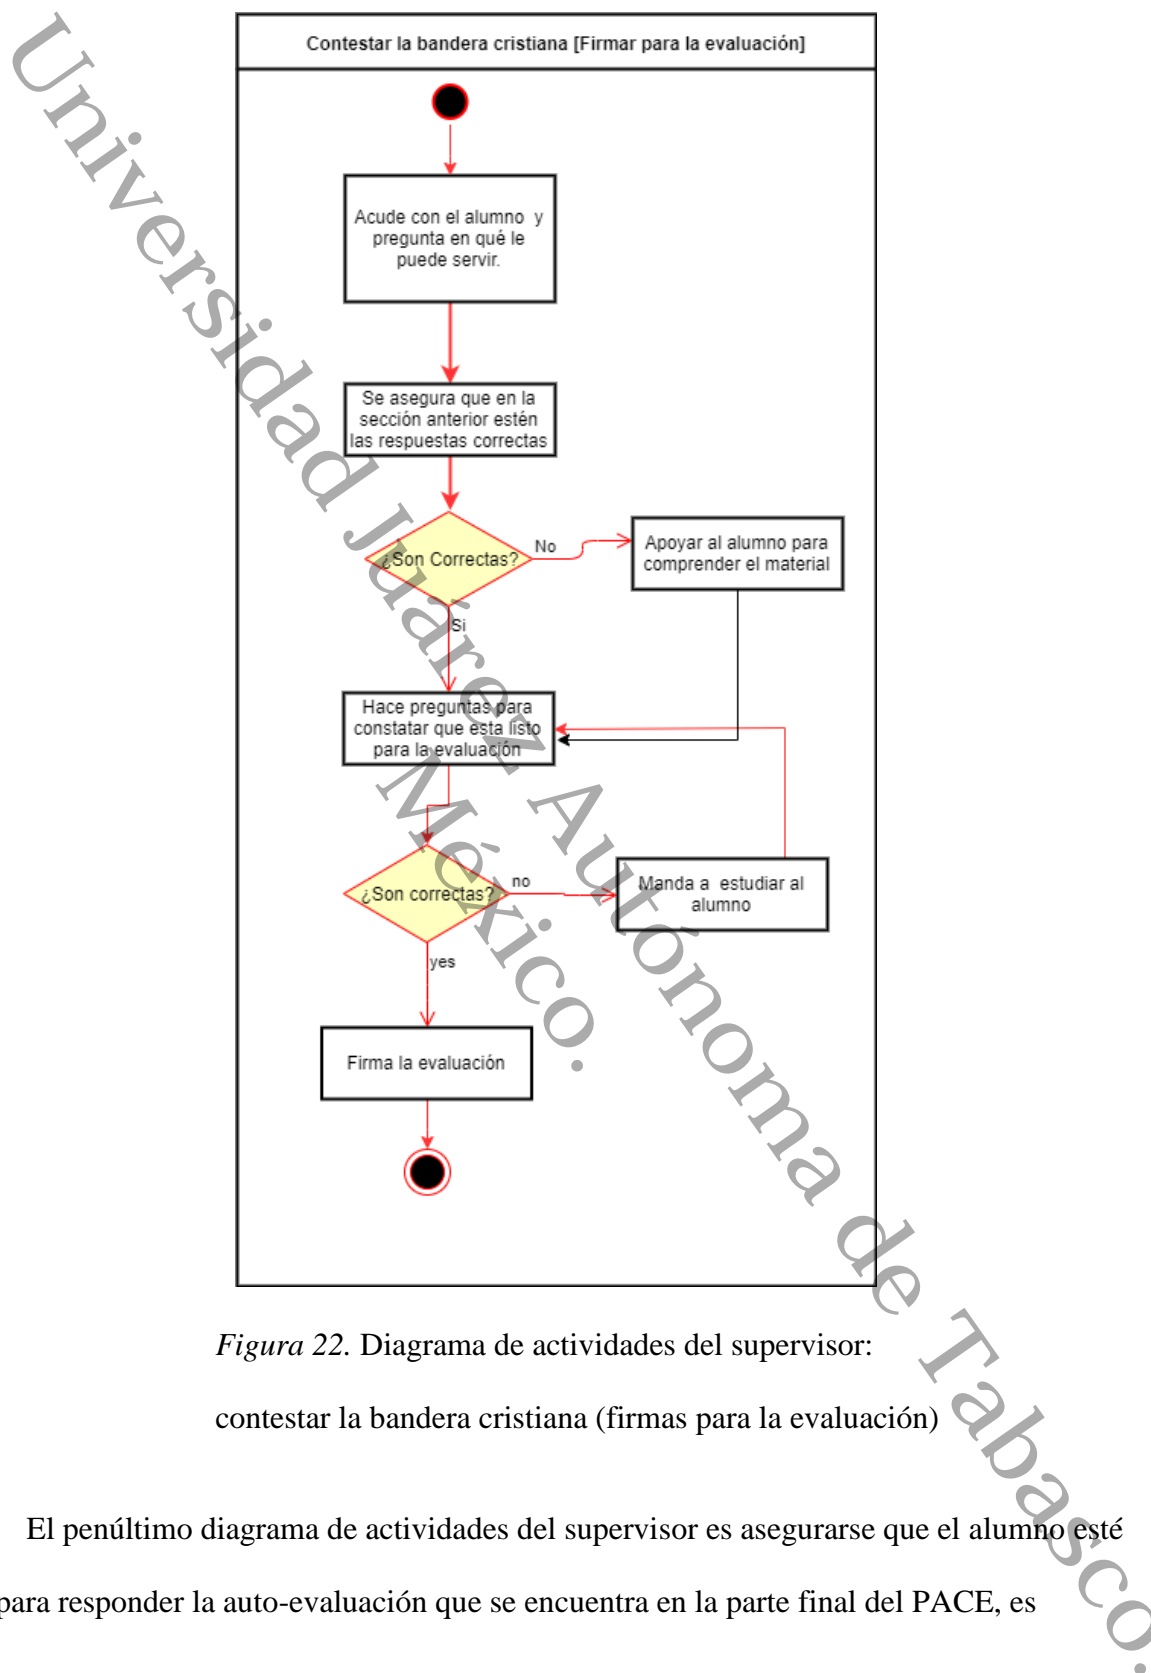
Universidad Juárez Autónoma de Tabasco.
México.

Contestar la bandera cristiana [Firmar para la evaluación]

Acude con el alumno y pregunta en qué le puede servir.

Se asegura que en la sección anterior estén las respuestas correctas

¿Son Correctas?

No

Apoyar al alumno para comprender el material

Si

Hace preguntas para constatar que esta listo para la evaluación

¿Son correctas?

no

Manda a estudiar al alumno

yes

Firma la evaluación

*Figura 22.* Diagrama de actividades del supervisor: contestar la bandera cristiana (firmas para la evaluación)

El penúltimo diagrama de actividades del supervisor es asegurarse que el alumno esté para responder la auto-evaluación que se encuentra en la parte final del PACE, es